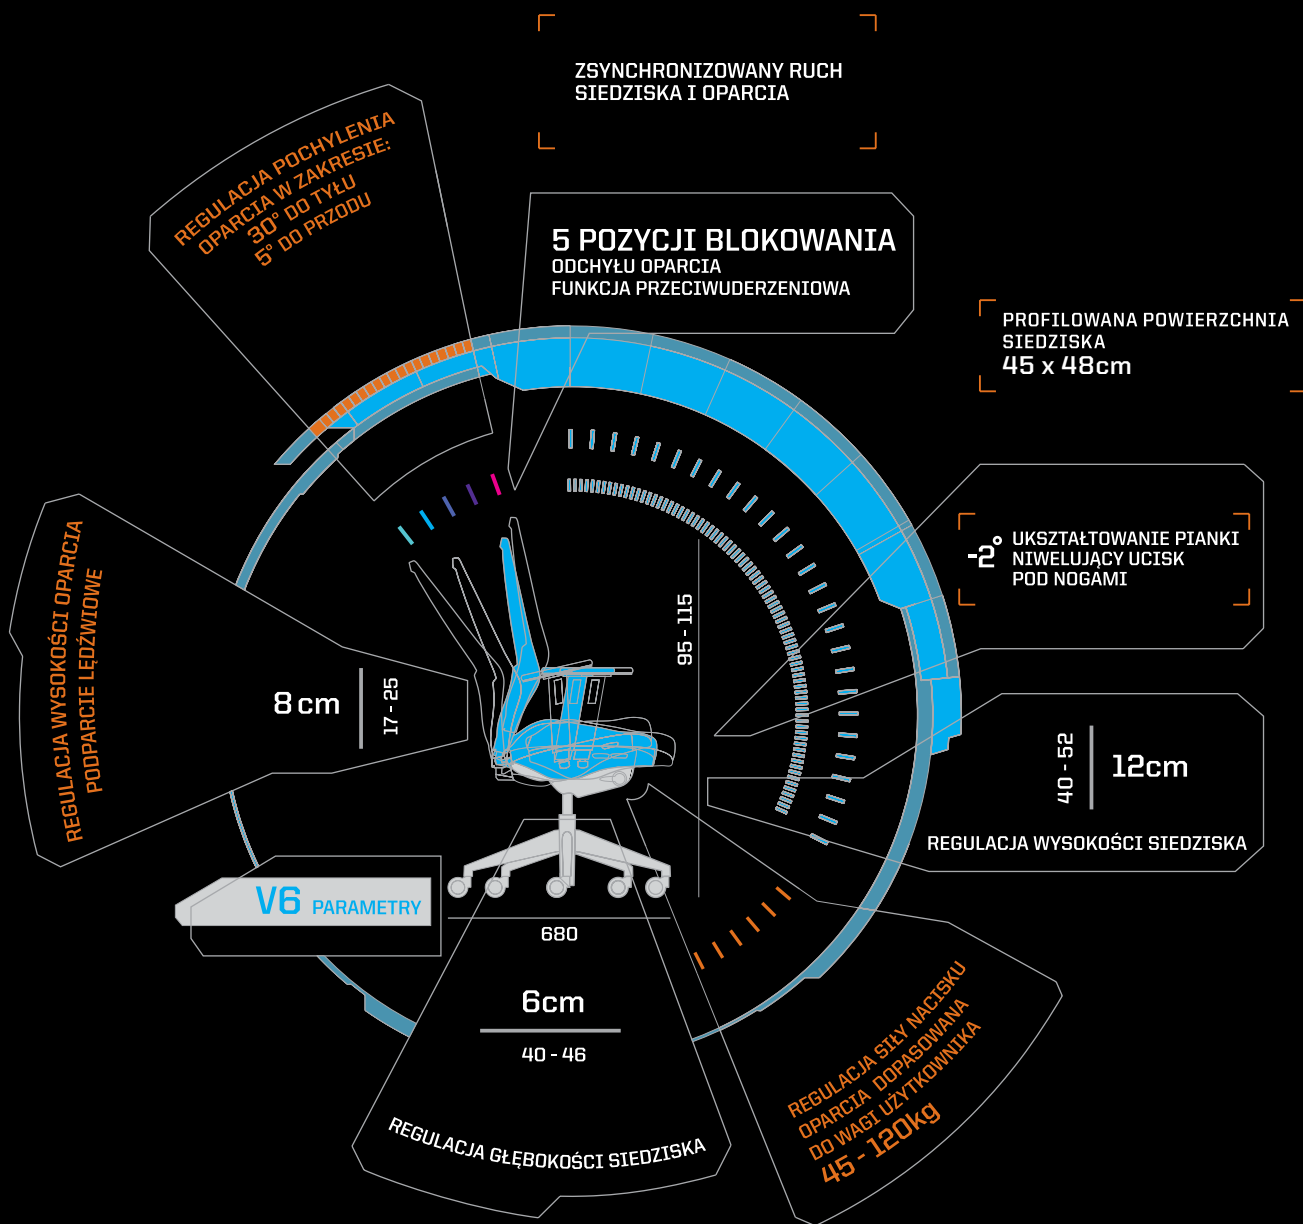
ZSYNCHRONIZOWANY RUCH SIEDZISKA I OPARCIA

REGULACJA POCHYLENIA OPARCIA W ZAKRESIE: 30° DO TYŁU 5° DO PRZODU

5 POZYCJI BLOKOWANIA
ODCHYŁU OPARCIA
FUNKCJA PRZECIWUDERZENIOWA

PROFILOWANA POWIERZCHNIA SIEDZISKA
45 x 48cm

-2° UKSZTAŁTOWANIE PIANKI NIWELUJĄCY UCISK POD NOGAMI

REGULACJA WYSOKOŚCI OPARCIA PODPARCIE LĘDŹWIOWE

8cm

17 - 25

95 - 115

40 - 52

12cm

REGULACJA WYSOKOŚCI SIEDZISKA

V6 PARAMETRY

680

6cm

40 - 46

REGULACJA GŁĘBOKOŚCI SIEDZISKA

REGULACJA SIŁY NACISKU OPARCIA DOPASOWANA DO WAGI UŻYTKOWNIKA
45 - 120kg